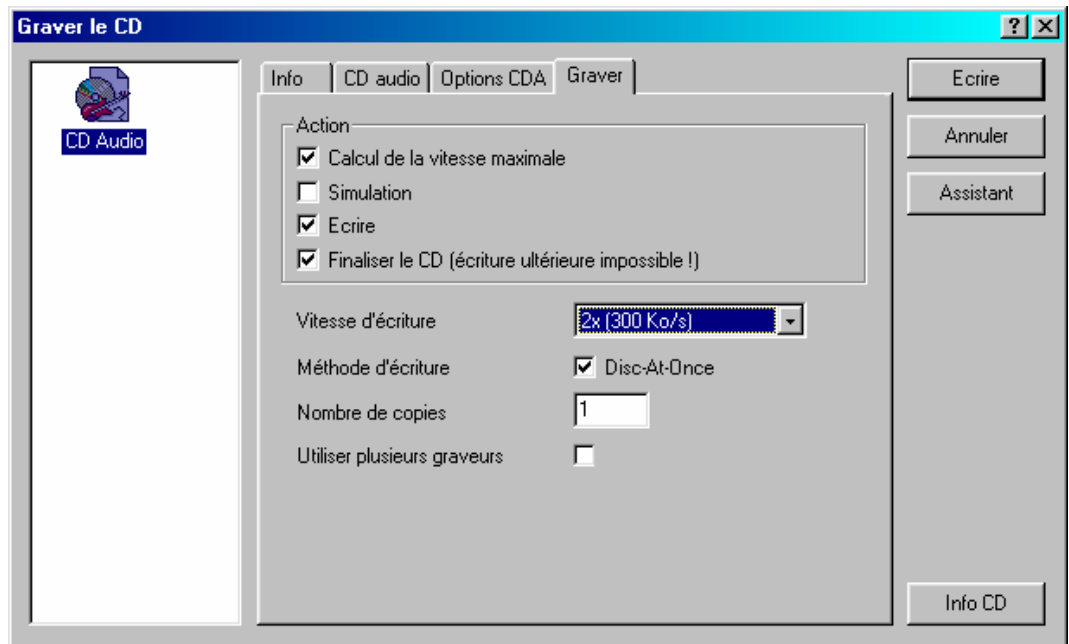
Graver le CD

?

CD Audio

Info | CD audio | Options CDA | Graver

Action

☑ Calcul de la vitesse maximale

☐ Simulation

☑ Ecrire

☑ Finaliser le CD (écriture ultérieure impossible !)

Vitesse d'écriture 2x (300 Ko/s)

Méthode d'écriture ☑ Disc-At-Once

Nombre de copies 1

Utiliser plusieurs graveurs ☐

Ecrire

Annuler

Assistant

Info CD